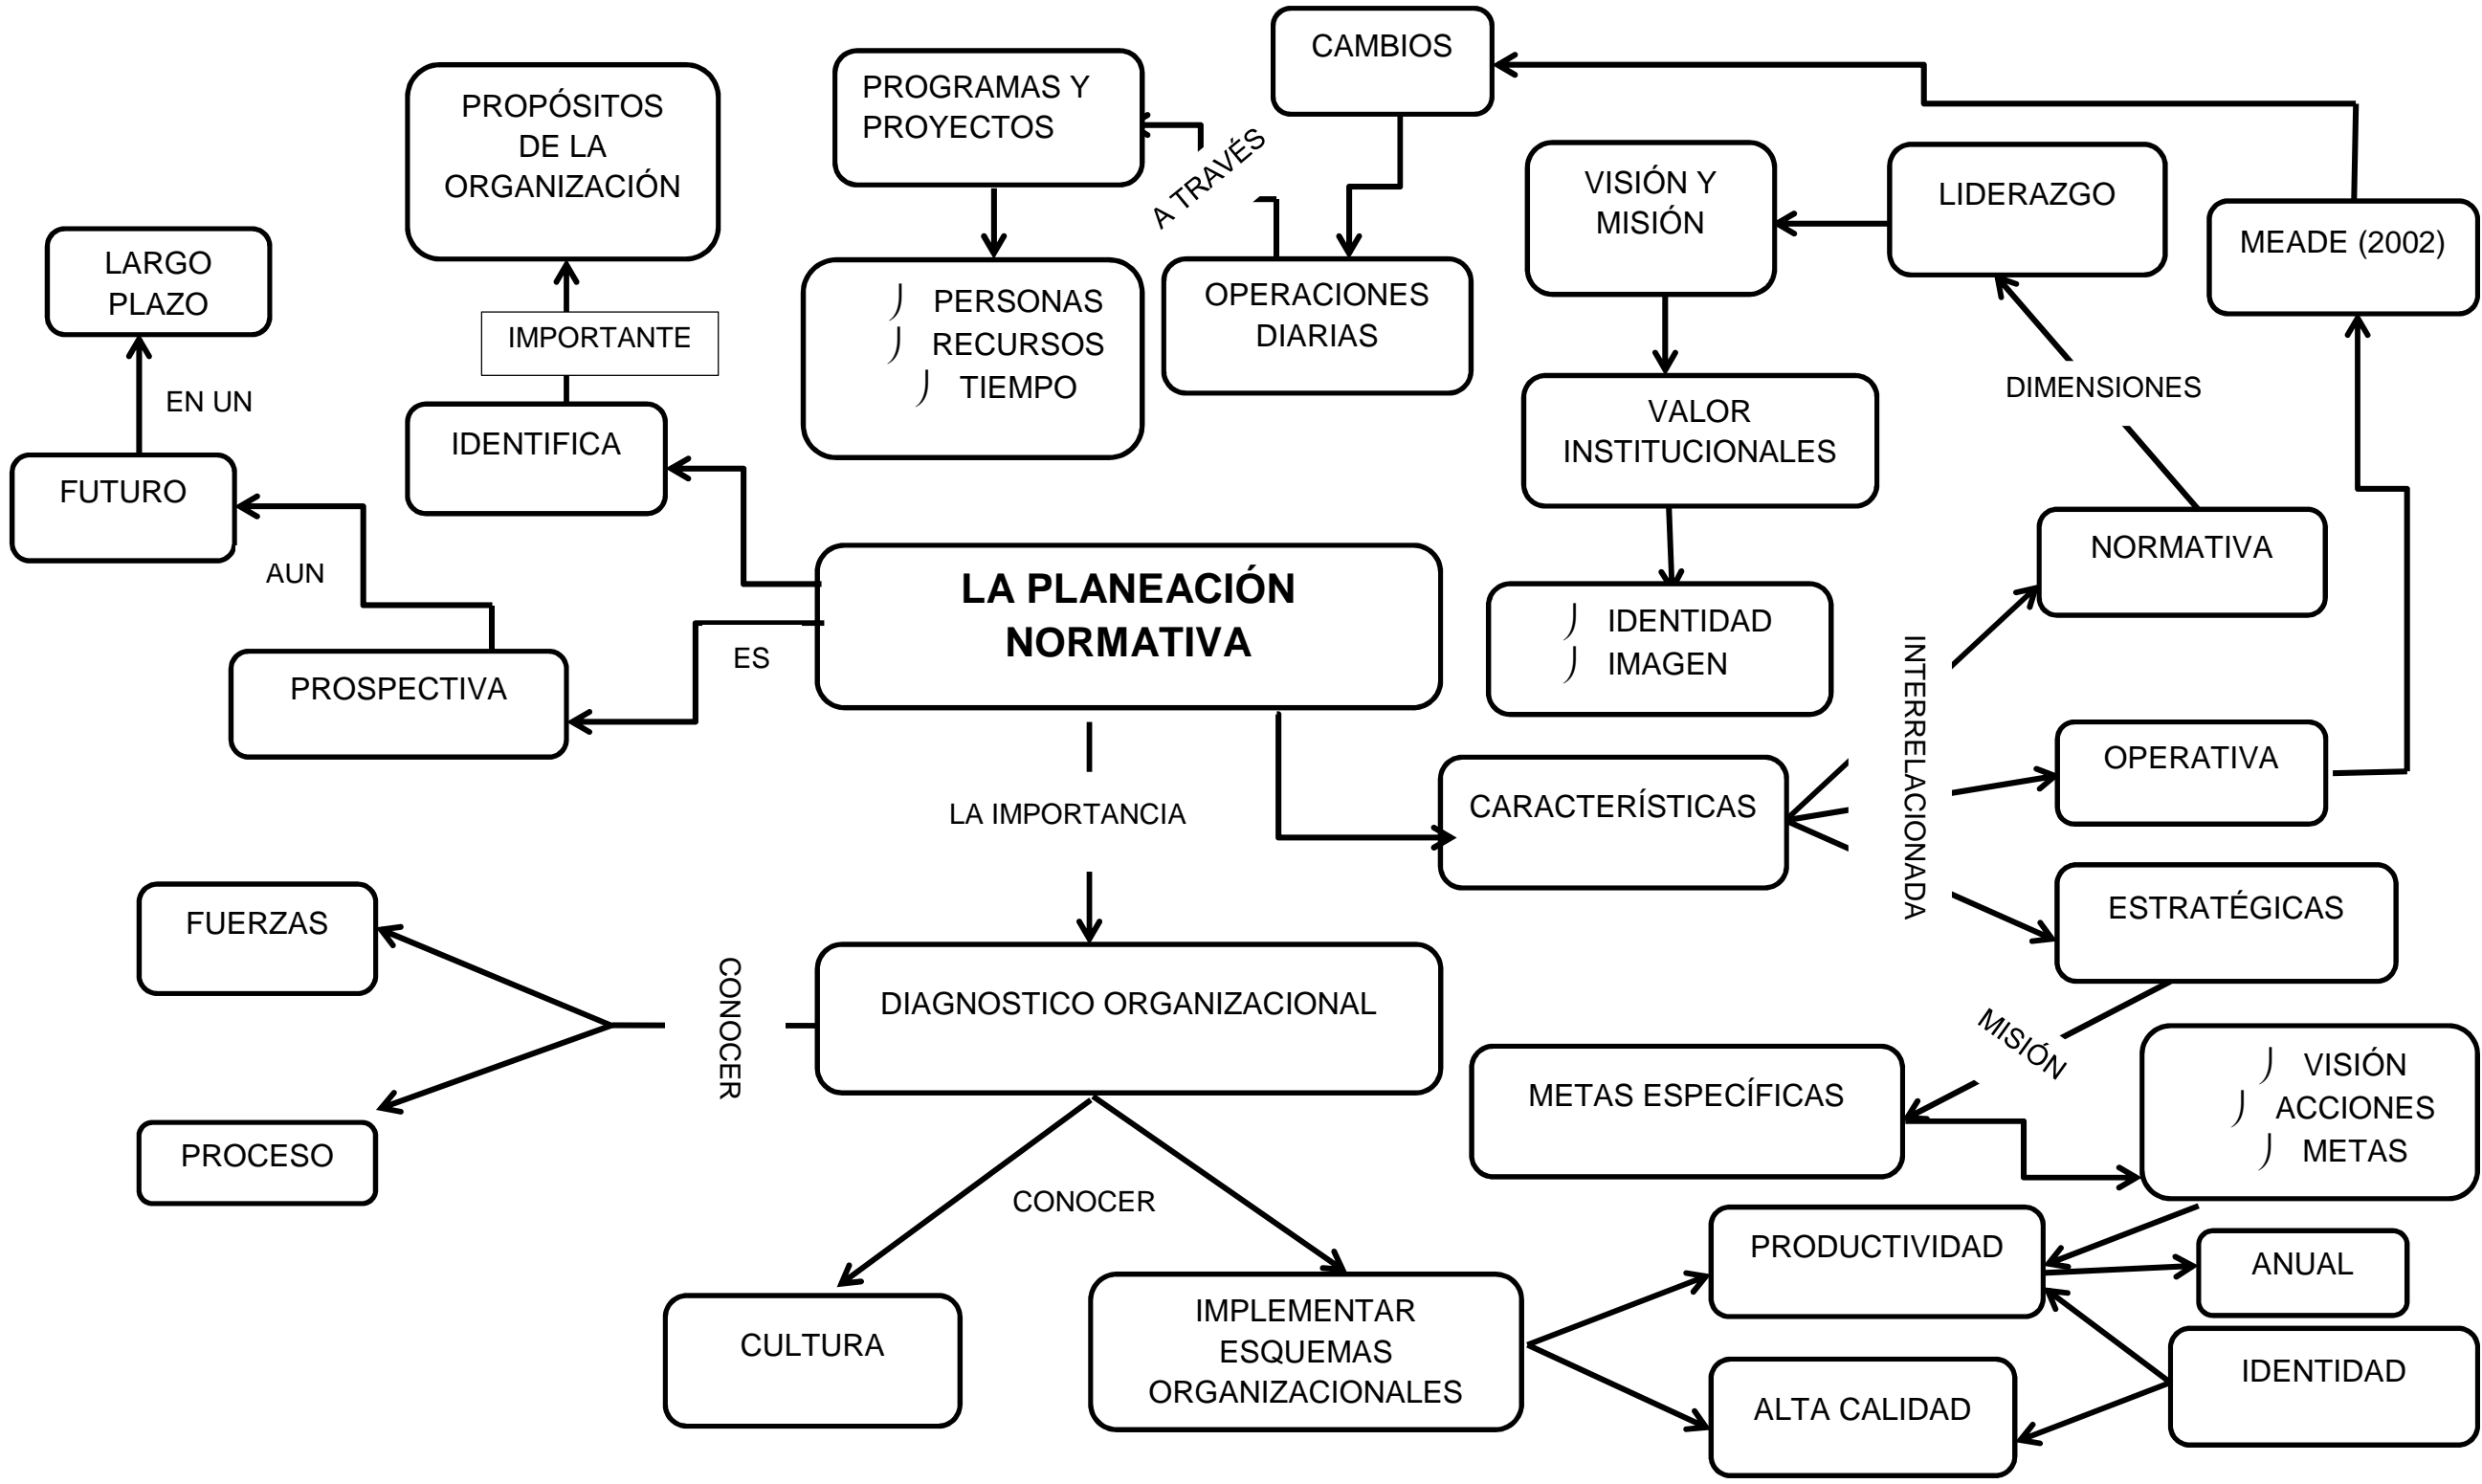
CAMBIOS

PROGRAMAS Y PROYECTOS

PROPÓSITOS DE LA ORGANIZACIÓN

A TRAVÉS

VISIÓN Y MISIÓN

LIDERAZGO

MEADE (2002)

LARGO PLAZO

PERSONAS
RECURSOS
TIEMPO

OPERACIONES DIARIAS

IMPORTANTE

EN UN

DIMENSIONES

VALOR INSTITUCIONALES

IDENTIFICA

FUTURO

NORMATIVA

AUN

LA PLANEACIÓN NORMATIVA

IDENTIDAD
IMAGEN

PROSPECTIVA

ES

INTERRELACIONADA

OPERATIVA

LA IMPORTANCIA

CARACTERÍSTICAS

FUERZAS

ESTRATÉGICAS

CONOCER

DIAGNOSTICO ORGANIZACIONAL

MISIÓN

VISIÓN
ACCIONES
METAS

METAS ESPECÍFICAS

PROCESO

CONOCER

PRODUCTIVIDAD

ANUAL

IMPLEMENTAR ESQUEMAS ORGANIZACIONALES

CULTURA

IDENTIDAD

ALTA CALIDAD